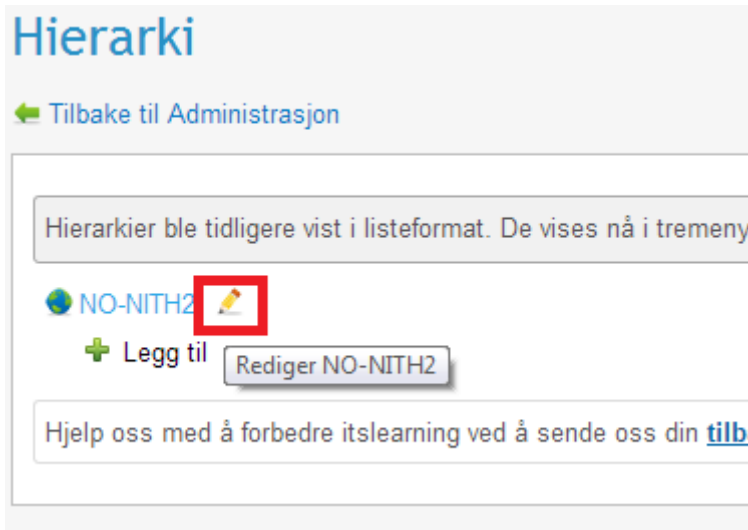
Hierarki

Tilbake til Administrasjon

Hierarkier ble tidligere vist i listeformat. De vises nå i tremeny

NO-NITH2

Legg til

Rediger NO-NITH2

Hjelp oss med å forbedre itslearning ved å sende oss din tilb